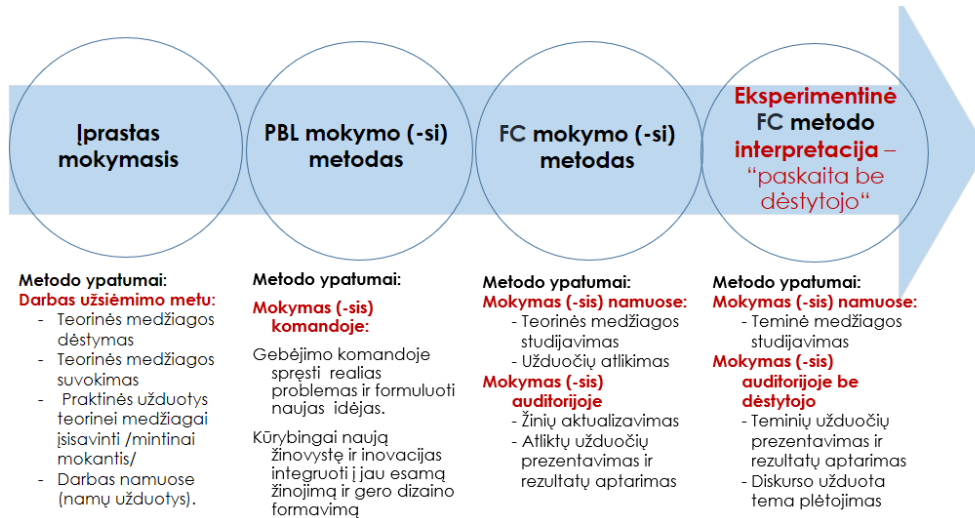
Įprastas mokymasis

PBL mokymo (-si) metodas

FC mokymo (-si) metodas

Eksperimentinė FC metodo interpretacija – “paskaita be dėstytojo“

Metodo ypatumai:
Darbas užsiėmimo metu:
- Teorinės medžiagos dėstymas
- Teorinės medžiagos suvokimas
- Praktinės užduotys teorinei medžiagai įsisavinti /mintinai mokantis/
- Darbas namuose (namų užduotys).

Metodo ypatumai:
Mokymas (-sis) komandoje:
Gebėjimo komandoje spręsti realias problemas ir formuluoti naujas idėjas.
Kūrybingai naują žinovystę ir inovacijas integruoti į jau esamą žinojimą ir gero dizaino formavimą

Metodo ypatumai:
Mokymas (-sis) namuose:
- Teorinės medžiagos studijavimas
- Užduočių atlikimas
Mokymas (-sis) auditorijoje
- Žinių aktualizavimas
- Atliktų užduočių prezentavimas ir rezultatų aptarimas

Metodo ypatumai:
Mokymas (-sis) namuose:
- Teminė medžiagos studijavimas
Mokymas (-sis) auditorijoje be dėstytojo
- Teminių užduočių prezentavimas ir rezultatų aptarimas
- Diskurso užduota tema plėtojimas